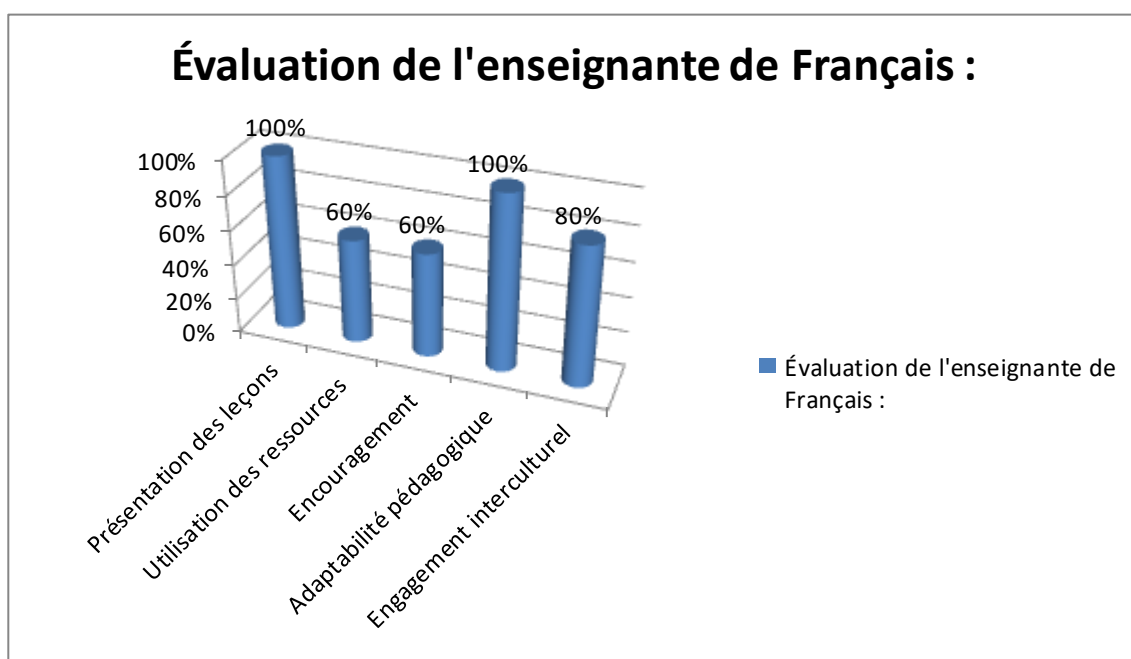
Évaluation de l'enseignante de Français :

100%
80%
60%
40%
20%
0%

100%
60%
60%
100%
80%

Présentation des leçons
Utilisation des ressources
Encouragement
Adaptabilité pédagogique
Engagement interculturel

Évaluation de l'enseignante de Français :